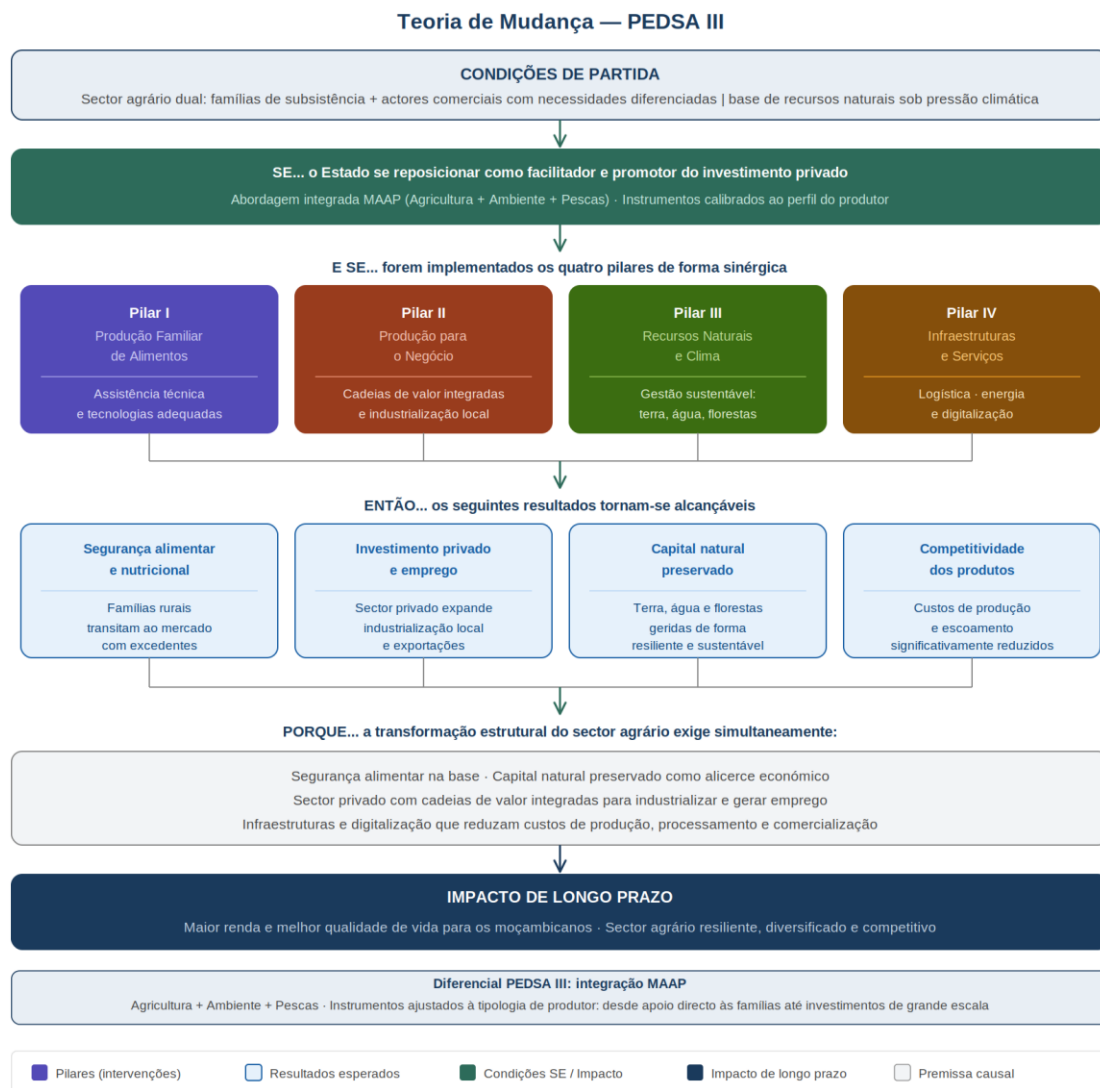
Teoria de Mudança — PEDSA III

CONDIÇÕES DE PARTIDA
Sector agrário dual: famílias de subsistência + actores comerciais com necessidades diferenciadas | base de recursos naturais sob pressão climática

SE... o Estado se reposicionar como facilitador e promotor do investimento privado
Abordagem integrada MAAP (Agricultura + Ambiente + Pescas) · Instrumentos calibrados ao perfil do produtor

E SE... forem implementados os quatro pilares de forma sinérgica

Pilar I
Produção Familiar de Alimentos
Assistência técnica e tecnologias adequadas

Pilar II
Produção para o Negócio
Cadeias de valor integradas e industrialização local

Pilar III
Recursos Naturais e Clima
Gestão sustentável: terra, água, florestas

Pilar IV
Infraestruturas e Serviços
Logística · energia e digitalização

ENTÃO... os seguintes resultados tornam-se alcançáveis

Segurança alimentar e nutricional
Famílias rurais transitam ao mercado com excedentes

Investimento privado e emprego
Sector privado expande industrialização local e exportações

Capital natural preservado
Terra, água e florestas geridas de forma resiliente e sustentável

Competitividade dos produtos
Custos de produção e escoamento significativamente reduzidos

PORQUE... a transformação estrutural do sector agrário exige simultaneamente:

Segurança alimentar na base · Capital natural preservado como alicerce económico
Sector privado com cadeias de valor integradas para industrializar e gerar emprego
Infraestruturas e digitalização que reduzam custos de produção, processamento e comercialização

IMPACTO DE LONGO PRAZO
Maior renda e melhor qualidade de vida para os moçambicanos · Sector agrário resiliente, diversificado e competitivo

Diferencial PEDSA III: integração MAAP
Agricultura + Ambiente + Pescas · Instrumentos ajustados à tipologia de produtor: desde apoio directo às famílias até investimentos de grande escala

Pilares (intervenções) Resultados esperados Condições SE / Impacto Impacto de longo prazo Premissa causal